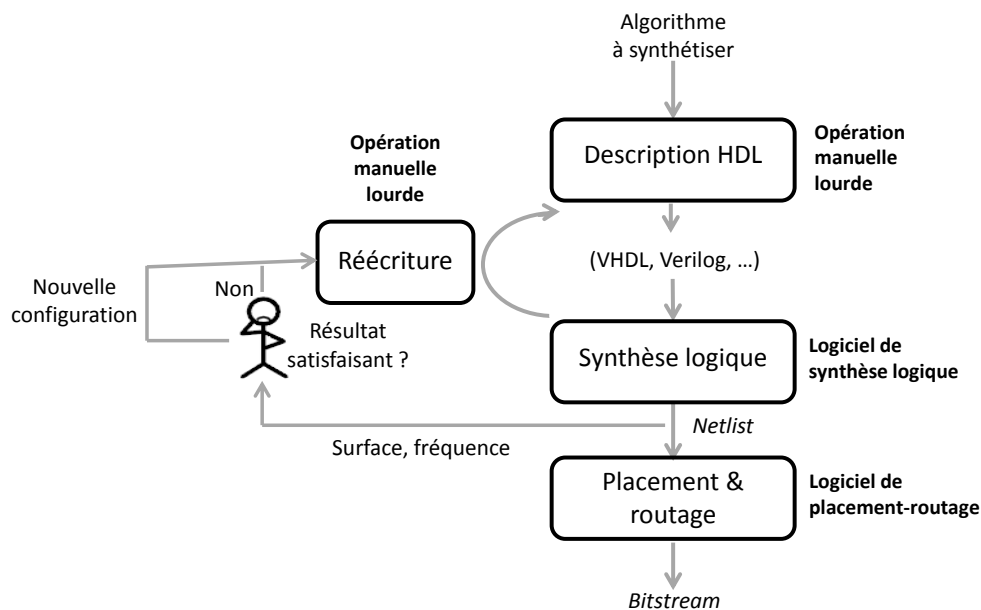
Algorithme à synthétiser

Opération manuelle lourde

Description HDL

Opération manuelle lourde

Réécriture

(VHDL, Verilog, …)

Nouvelle configuration

Non

Résultat satisfaisant ?

Synthèse logique

Logiciel de synthèse logique

Netlist

Surface, fréquence

Placement & routage

Logiciel de placement-routage

Bitstream